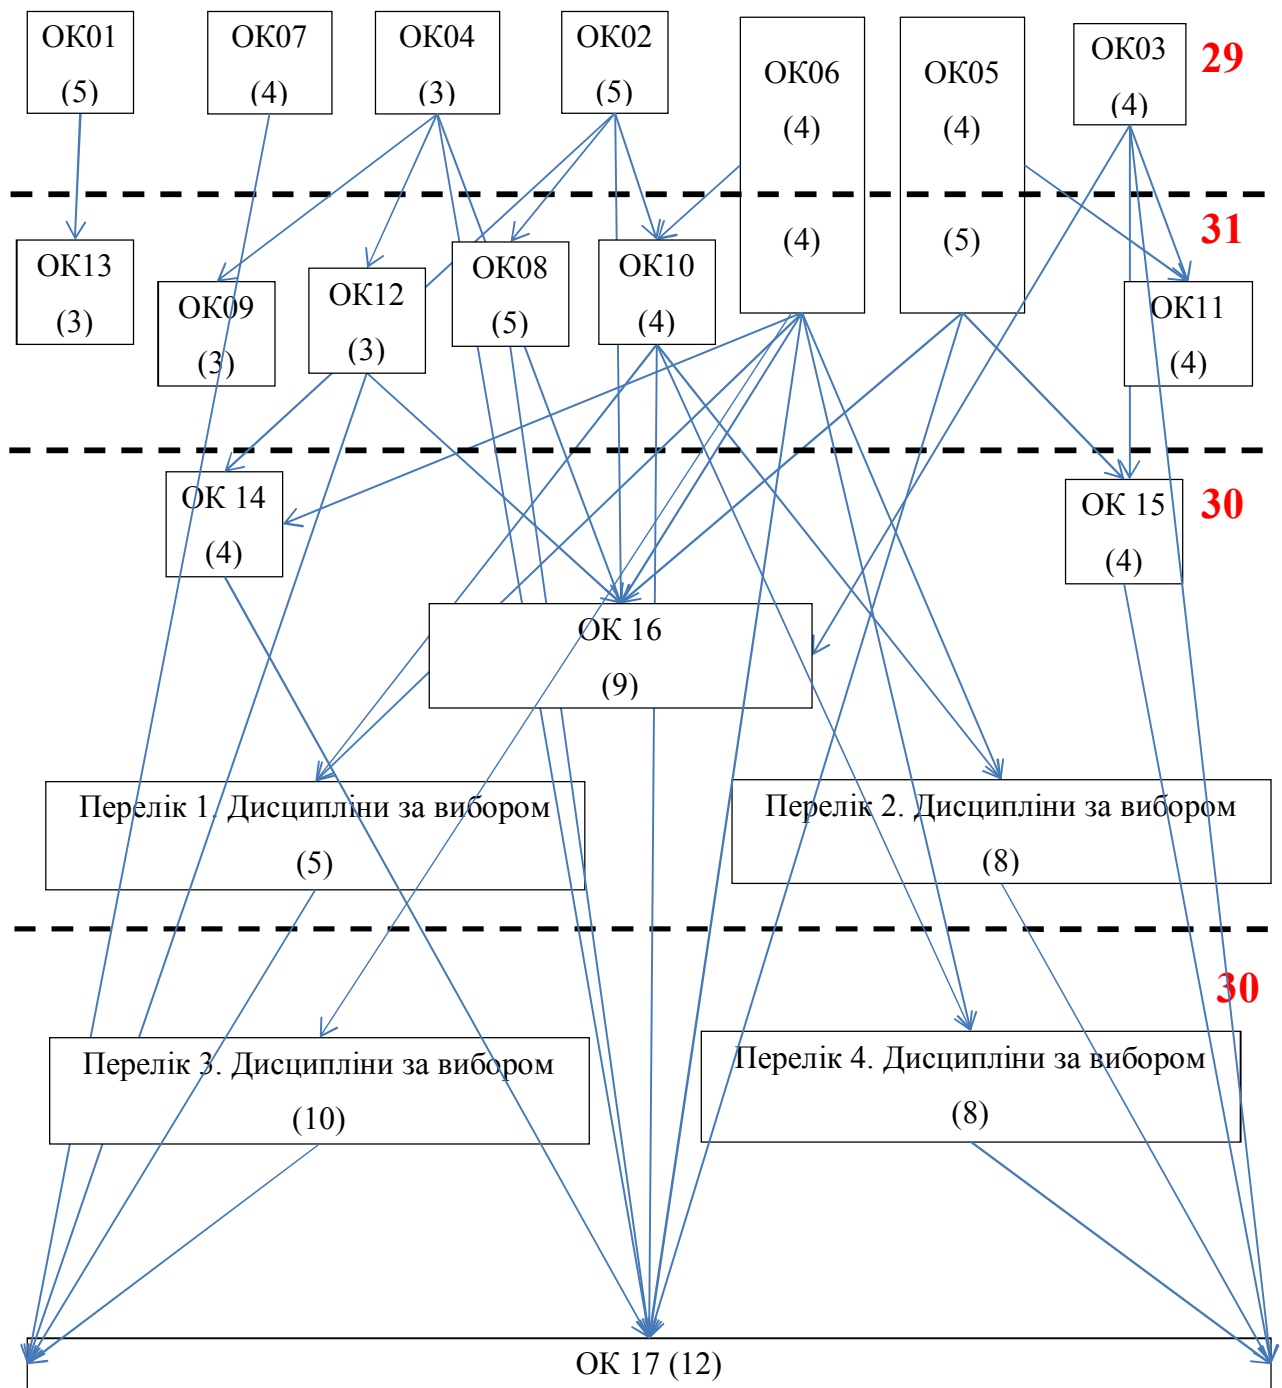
ОК01 (5)

ОК07 (4)

ОК04 (3)

ОК02 (5)

ОК06 (4)

ОК05 (4)

ОК03 (4)

29

(4)

(5)

31

ОК13 (3)

ОК09 (3)

ОК12 (3)

ОК08 (5)

ОК10 (4)

ОК11 (4)

ОК 14 (4)

ОК 15 (4)

30

ОК 16 (9)

Перелік 1. Дисципліни за вибором (5)

Перелік 2. Дисципліни за вибором (8)

30

Перелік 3. Дисципліни за вибором (10)

Перелік 4. Дисципліни за вибором (8)

ОК 17 (12)